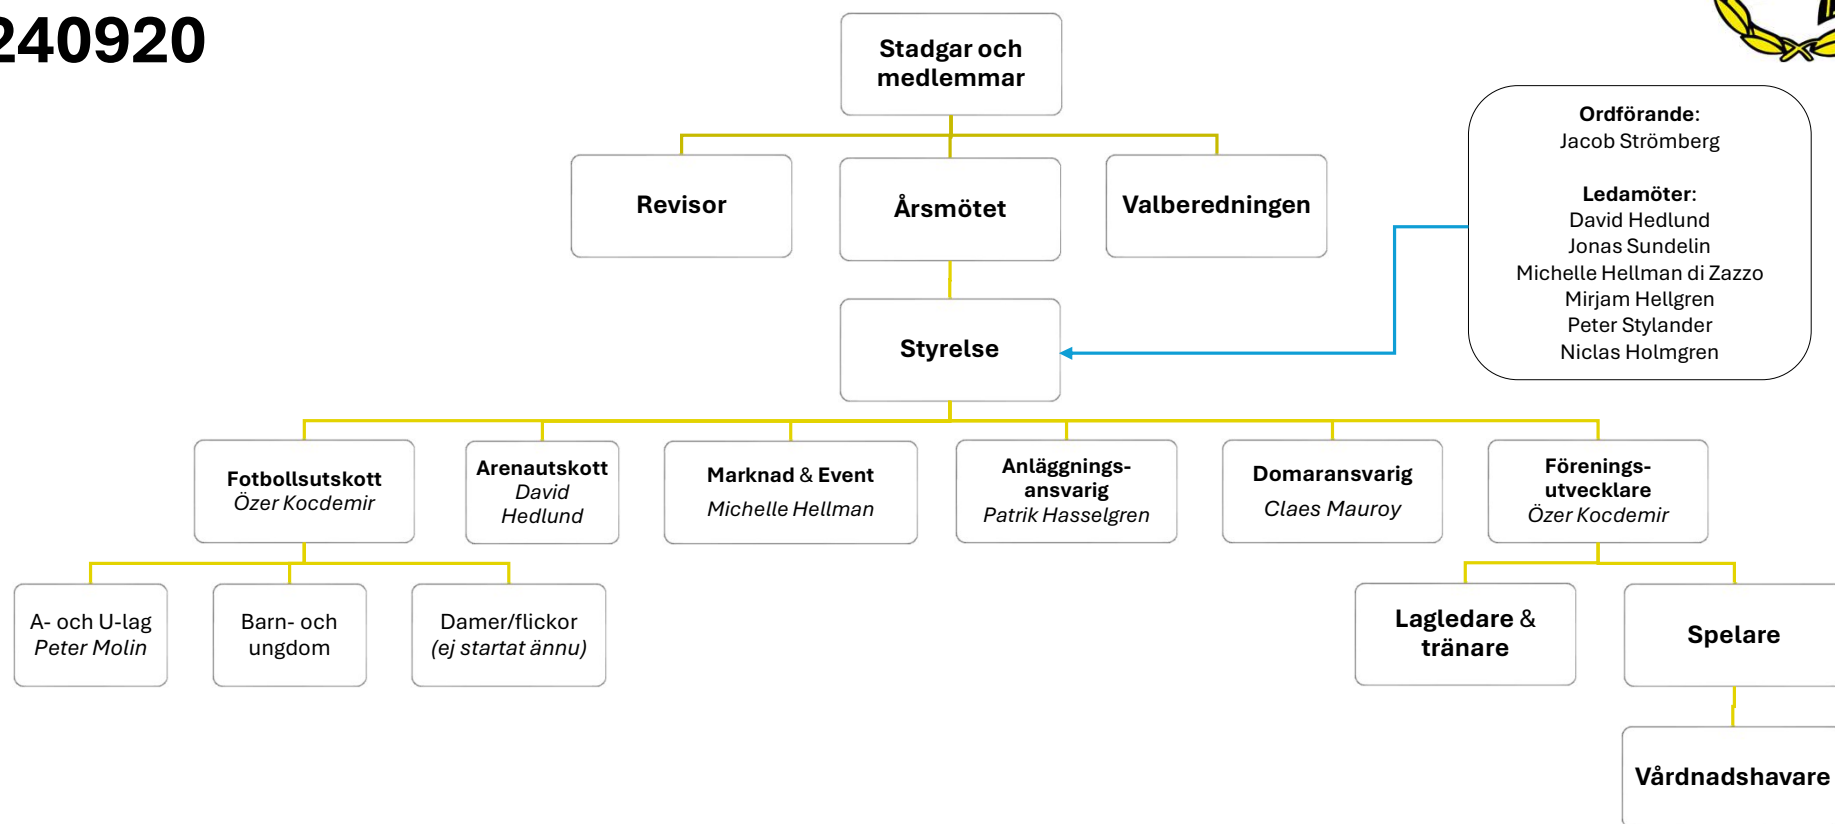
240920

Stadgar och medlemmar

Revisor

Årsmötet

Valberedningen

Ordförande:
Jacob Strömberg

Ledamöter:
David Hedlund
Jonas Sundelin
Michelle Hellman di Zazzo
Mirjam Hellgren
Peter Stylander
Niclas Holmgren

Styrelse

Fotbollsutskott
Özer Kocdemir

Arenautskott
David Hedlund

Marknad & Event
Michelle Hellman

Anläggningsansvarig
Patrik Hasselgren

Domaransvarig
Claes Mauroy

Föreningsutvecklare
Özer Kocdemir

A- och U-lag
Peter Molin

Barn- och ungdom

Damer/flickor
(ej startat ännu)

Lagledare & tränare

Spelare

Vårdnadshavare